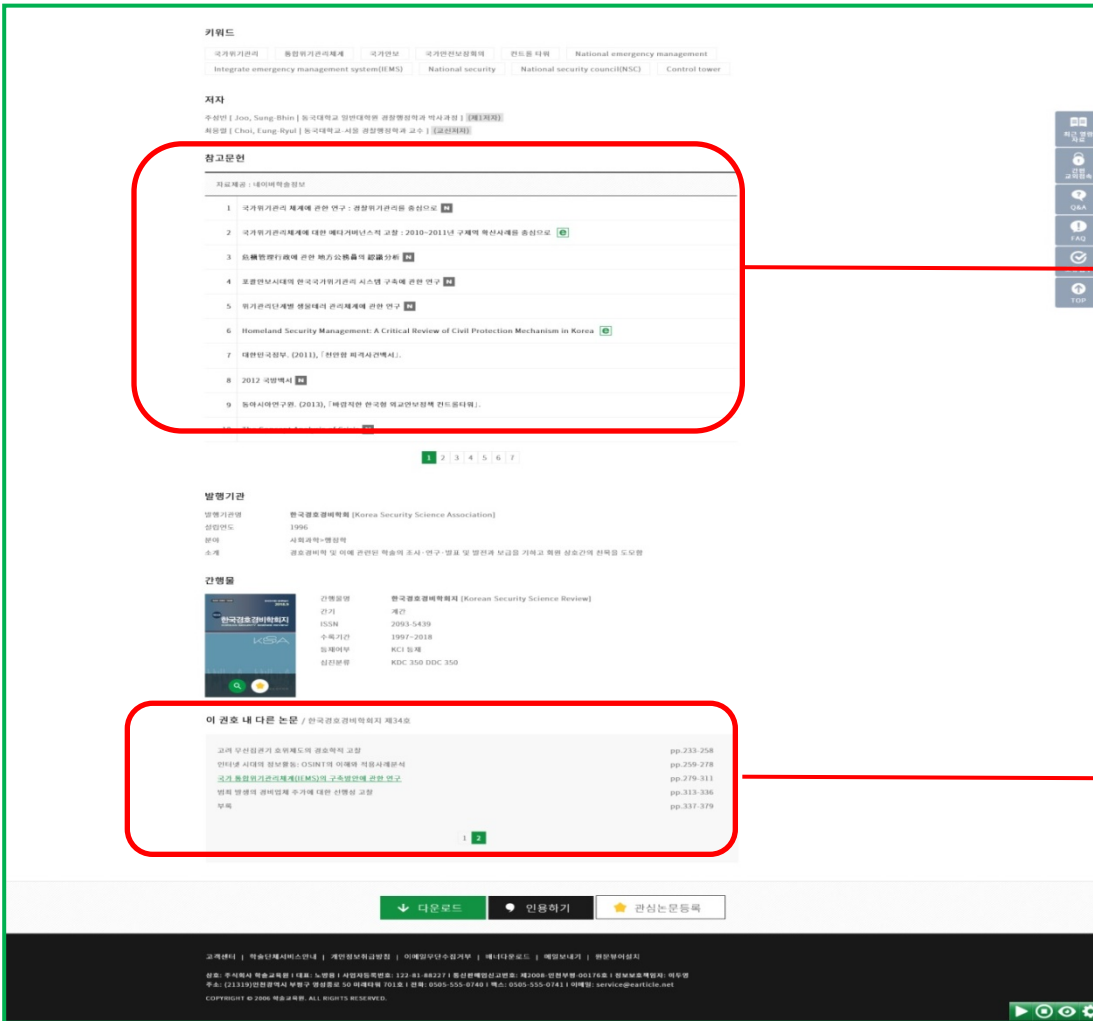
키워드

국가위기관리 | 통합위기관리체계 | 국가안보 | 국가안전보장회의 | 컨트롤 타워 | National emergency management | Integrate emergency management system(IEMS) | National security | National security council(NSC) | Control tower

저자

주성빈 [ Joo, Sung-Bhin | 동국대학교 일반대학원 경찰행정학과 박사과정 ] (제1저자)
최응렬 [ Choi, Eung-Ryul | 동국대학교-서울 경찰행정학과 교수 ] (교신저자)

참고문헌

자료제공 : 네이버학술정보

1 국가위기관리 체계에 관한 연구 : 경찰위기관리를 중심으로 N
2 국가위기관리체계에 대한 메타거버넌스적 고찰 : 2010~2011년 구제역 확산사례를 중심으로 e
3 危機管理行政에 관한 地方公務員의 認識分析 N
4 포괄안보시대의 한국국가위기관리 시스템 구축에 관한 연구 N
5 위기관리단계별 쟁점테러 관리체계에 관한 연구 N
6 Homeland Security Management: A Critical Review of Civil Protection Mechanism in Korea e
7 대한민국정부. (2011),「천안함 피격사건백서」.
8 2012 국방백서 N
9 동아시아연구원. (2013),「바람직한 한국형 외교안보정책 컨트롤타워」.
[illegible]

1 2 3 4 5 6 7

발행기관

발행기관명 한국경호경비학회 [Korea Security Science Association]
설립연도 1996
분야 사회과학>행정학
소개 경호경비학 및 이에 관련된 학술의 조사·연구·발표 및 발전과 보급을 기하고 회원 상호간의 친목을 도모함

간행물

한국경호경비학회지
KSSA

간행물명 한국경호경비학회지 [Korean Security Science Review]
간기 계간
ISSN 2093-5439
수록기간 1997~2018
등재여부 KCI 등재
십진분류 KDC 350 DDC 350

이 권호 내 다른 논문 / 한국경호경비학회지 제34호

고려 무신집권기 호위제도의 경호학적 고찰 pp.233-258
인터넷 시대의 정보활동: OSINT의 이해와 적용사례분석 pp.259-278
국가 통합위기관리체계(IEMS)의 구축방안에 관한 연구 pp.279-311
범죄 방생의 경비업체 추가에 대한 선행성 고찰 pp.313-336
부록 pp.337-379

1 2

다운로드 | 인용하기 | 관심논문등록

최근 열람 자료
관련 교육정보
Q&A
FAQ
TOP

고객센터 | 학술단체서비스안내 | 개인정보처리방침 | 이메일무단수집거부 | 에디터다운로드 | 메일보내기 | 원문뷰어설치

상호: 주식회사 학술교육원 | 대표: 노명용 | 사업자등록번호: 122-81-88227 | 통신판매업신고번호: 제2008-인천부평-00176호 | 정보보호책임자: 이두영
주소: (21319)인천광역시 부평구 영성중로 50 미래타워 701호 | 전화: 0505-555-0740 | 팩스: 0505-555-0741 | 이메일: service@earticle.net
COPYRIGHT © 2006 학술교육원. ALL RIGHTS RESERVED.